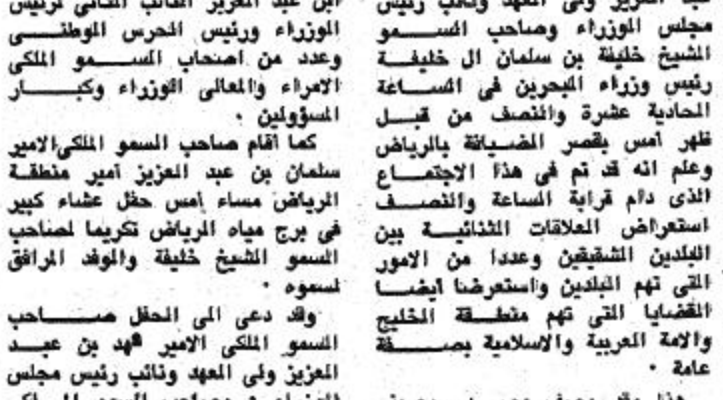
العزيز ولى العهد ونائب رئيس مجلس الوزراء وصاحب السمو الشيخ خليفة بن سلمان ال خليفة رئيس وزراء البحرين فى الساعة الحادية عشرة والنصف من قبل ظهر أمس بقصر الضيافة بالرياض وعلم انه قد تم فى هذا الاجتماع الذى دام قرابة الساعة والنصف استعراض العلاقات الثنائية بين البلدين الشقيقين وعددا من الامور التى تهم البلدين واستعرضا ايضا القضايا التى تهم منطقة الخليج والامة العربية والاسلامية بصفة عامة .

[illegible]

ابن عبد العزيز النائب الثانى لرئيس الوزراء ورئيس الحرس الوطنى وعدد من اصحاب السمو الملكى الامراء والمعالى الوزراء وكبار المسؤولين .

كما اقام صاحب السمو الملكى الامير سلمان بن عبد العزيز أمير منطقة الرياض مساء أمس حفل عشاء كبير فى برج مياه الرياض تكريما لصاحب السمو الشيخ خليفة والوفد المرافق لسموه .

وقد دعى الى الحفل صاحب السمو الملكى الامير فهد بن عبد العزيز ولى العهد ونائب رئيس مجلس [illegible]